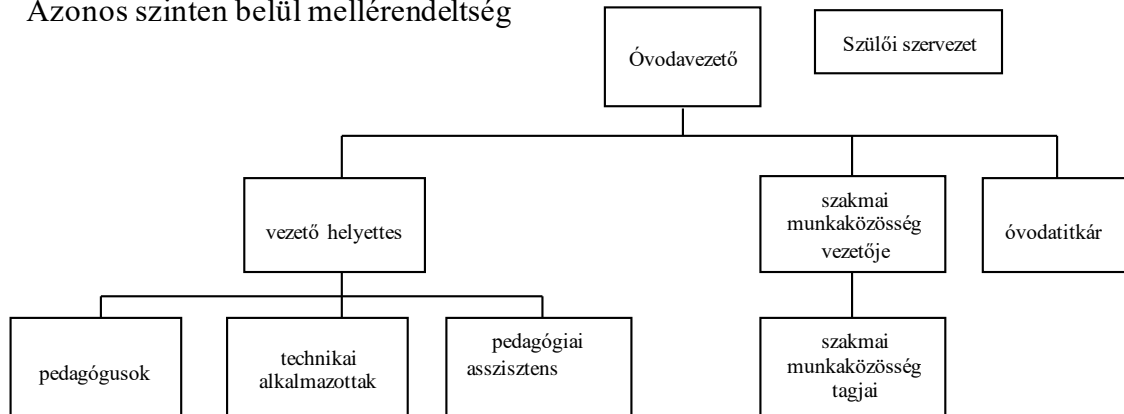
Azonos szinten belül mellérendeltség

Óvodavezető

Szülői szervezet

vezető helyettes

szakmai munkaközösség vezetője

óvodatitkár

pedagógusok

technikai alkalmazottak

pedagógiai asszisztens

szakmai munkaközösség tagjai